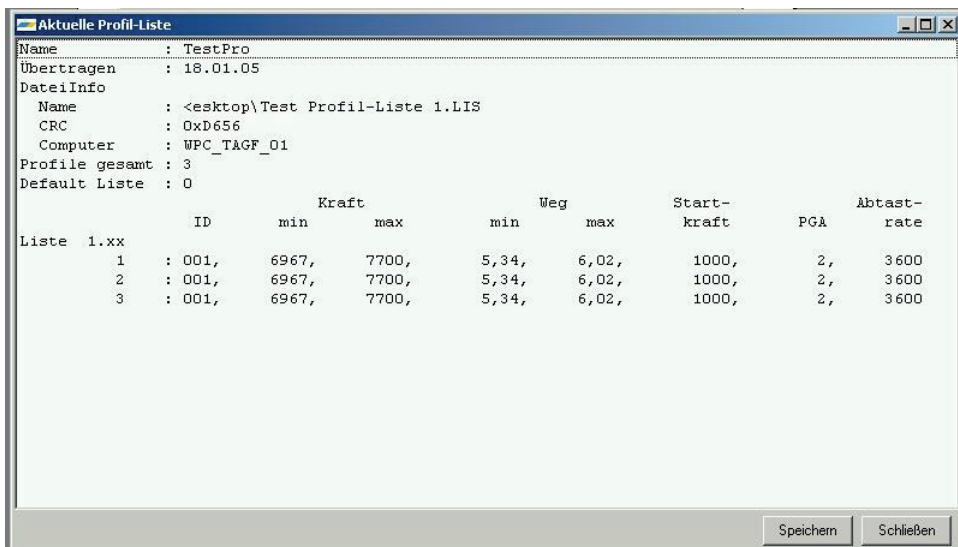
Aktuelle Profil-Liste

Name : TestPro
Übertragen : 18.01.05
DateiInfo
Name : <esktop\Test Profil-Liste 1.LIS
CRC : 0xD656
Computer : WPC_TAGF_01
Profile gesamt : 3
Default Liste : 0

| | | Kraft | | Weg | | Start- | | Abtast- |
|---|---|---|---|---|---|---|---|---|
| | ID | min | max | min | max | kraft | PGA | rate |
| Liste 1.xx | | | | | | | | |
| 1 | : 001, | 6967, | 7700, | 5,34, | 6,02, | 1000, | 2, | 3600 |
| 2 | : 001, | 6967, | 7700, | 5,34, | 6,02, | 1000, | 2, | 3600 |
| 3 | : 001, | 6967, | 7700, | 5,34, | 6,02, | 1000, | 2, | 3600 |

Speichern Schließen